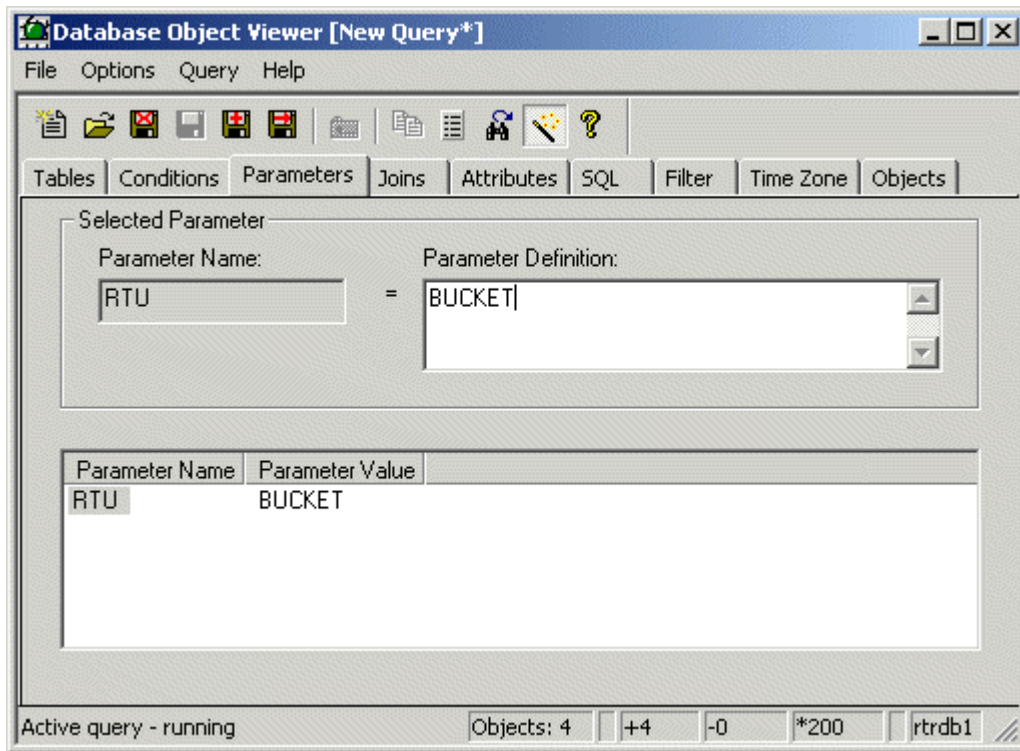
Database Object Viewer [New Query*]

File Options Query Help

Tables | Conditions | Parameters | Joins | Attributes | SQL | Filter | Time Zone | Objects

Selected Parameter

Parameter Name:

RTU

=

Parameter Definition:

BUCKET

| Parameter Name | Parameter Value |
|---|---|
| RTU | BUCKET |

Active query - running | Objects: 4 | +4 | -0 | *200 | rtrdb1